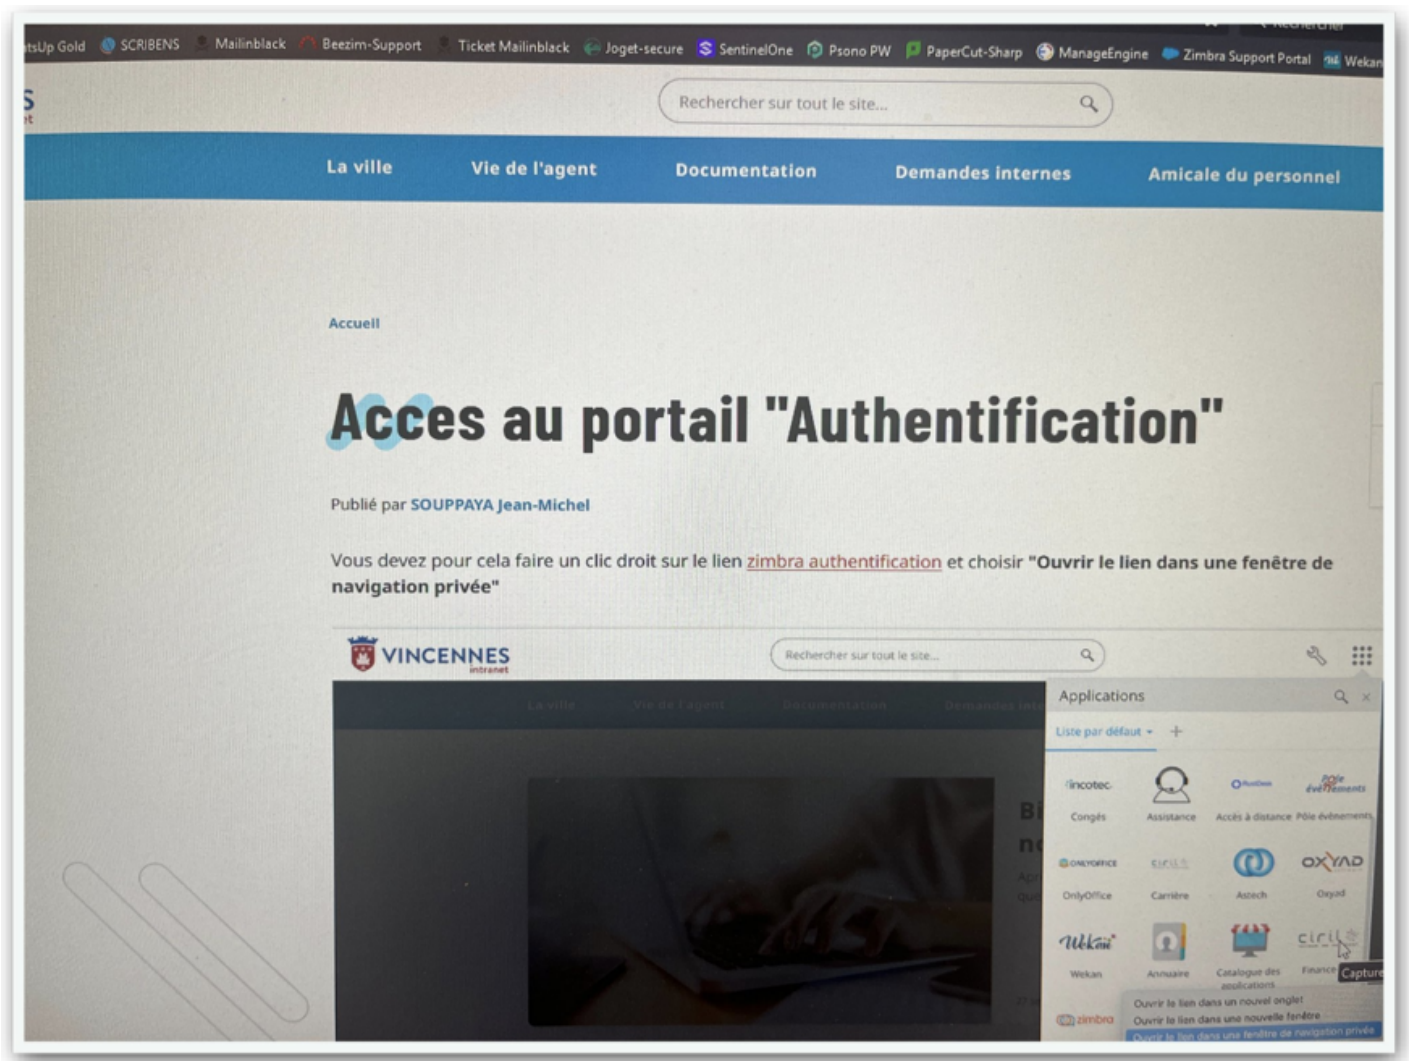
tsUp Gold SCRIBENS Mailinblack Beezim-Support Ticket Mailinblack Joget-secure SentinelOne Psono PW PaperCut-Sharp ManageEngine Zimbra Support Portal Wekan

Rechercher sur tout le site...

La ville Vie de l'agent Documentation Demandes internes Amicale du personnel

Accueil

Acces au portail "Authentification"

Publié par SOUPPAYA Jean-Michel

Vous devez pour cela faire un clic droit sur le lien zimbra authentification et choisir "Ouvrir le lien dans une fenêtre de navigation privée"

VINCENNES intranet

Rechercher sur tout le site...

La ville Vie de l'agent Documentation Demandes inte

Applications

Liste par défaut +

Incotec Congés
Assistance
Accès à distance
Pôle évènements
OnlyOffice
Carrière
Astech
Oxyad
Wekan
Annuaire
Catalogue des applications
Finance
Capture

zimbra

Ouvrir le lien dans un nouvel onglet
Ouvrir le lien dans une nouvelle fenêtre
Ouvrir le lien dans une fenêtre de navigation privée